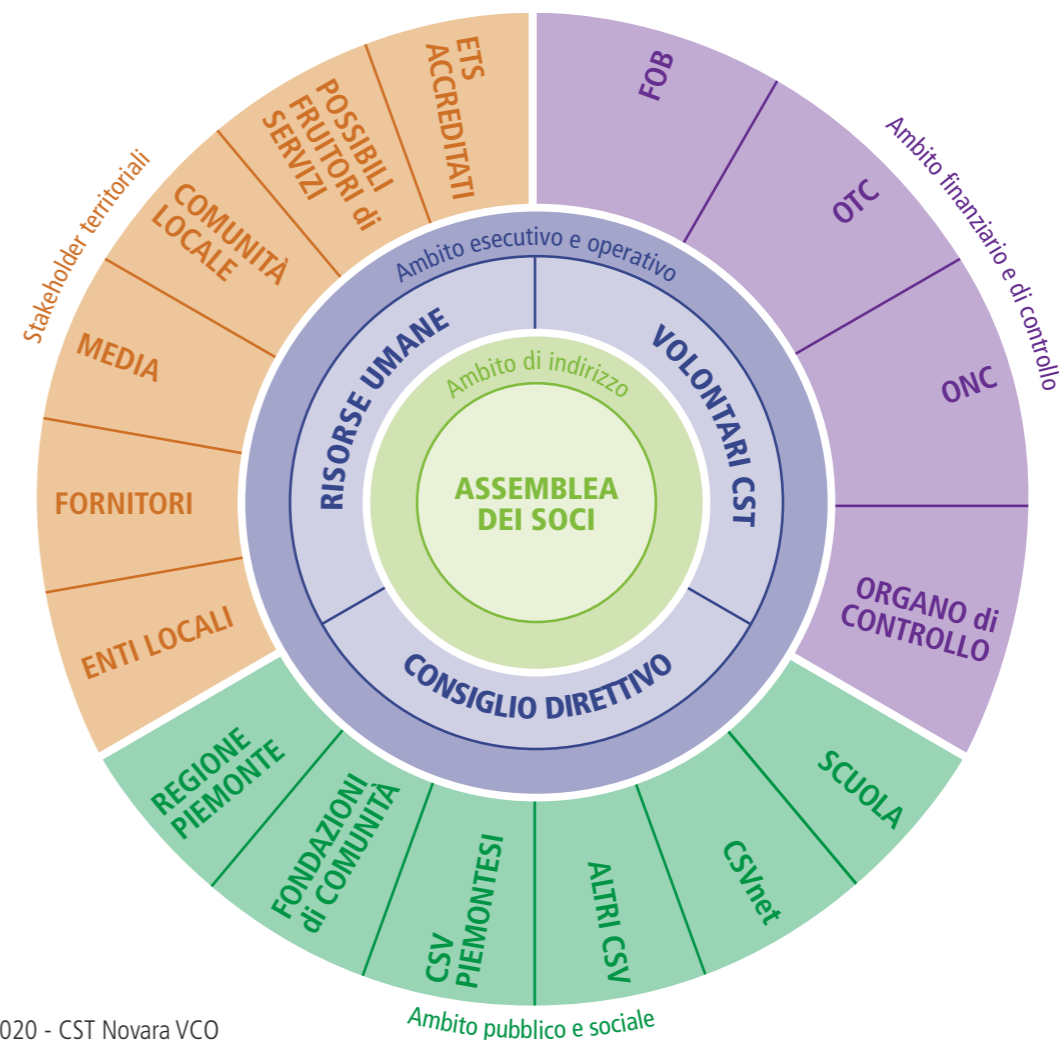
ETS ACCREDITATI
POSSIBILI FRUITORI di SERVIZI
COMUNITÀ LOCALE
MEDIA
FORNITORI
ENTI LOCALI
Stakeholder territoriali

FOB
OTC
ONC
ORGANO di CONTROLLO
Ambito finanziario e di controllo

Ambito esecutivo e operativo
RISORSE UMANE
VOLONTARI CST
CONSIGLIO DIRETTIVO

Ambito di indirizzo
ASSEMBLEA DEI SOCI

REGIONE PIEMONTE
FONDAZIONI di COMUNITÀ
CSV PIEMONTESI
ALTRI CSV
CSVnet
SCUOLA
Ambito pubblico e sociale

020 - CST Novara VCO